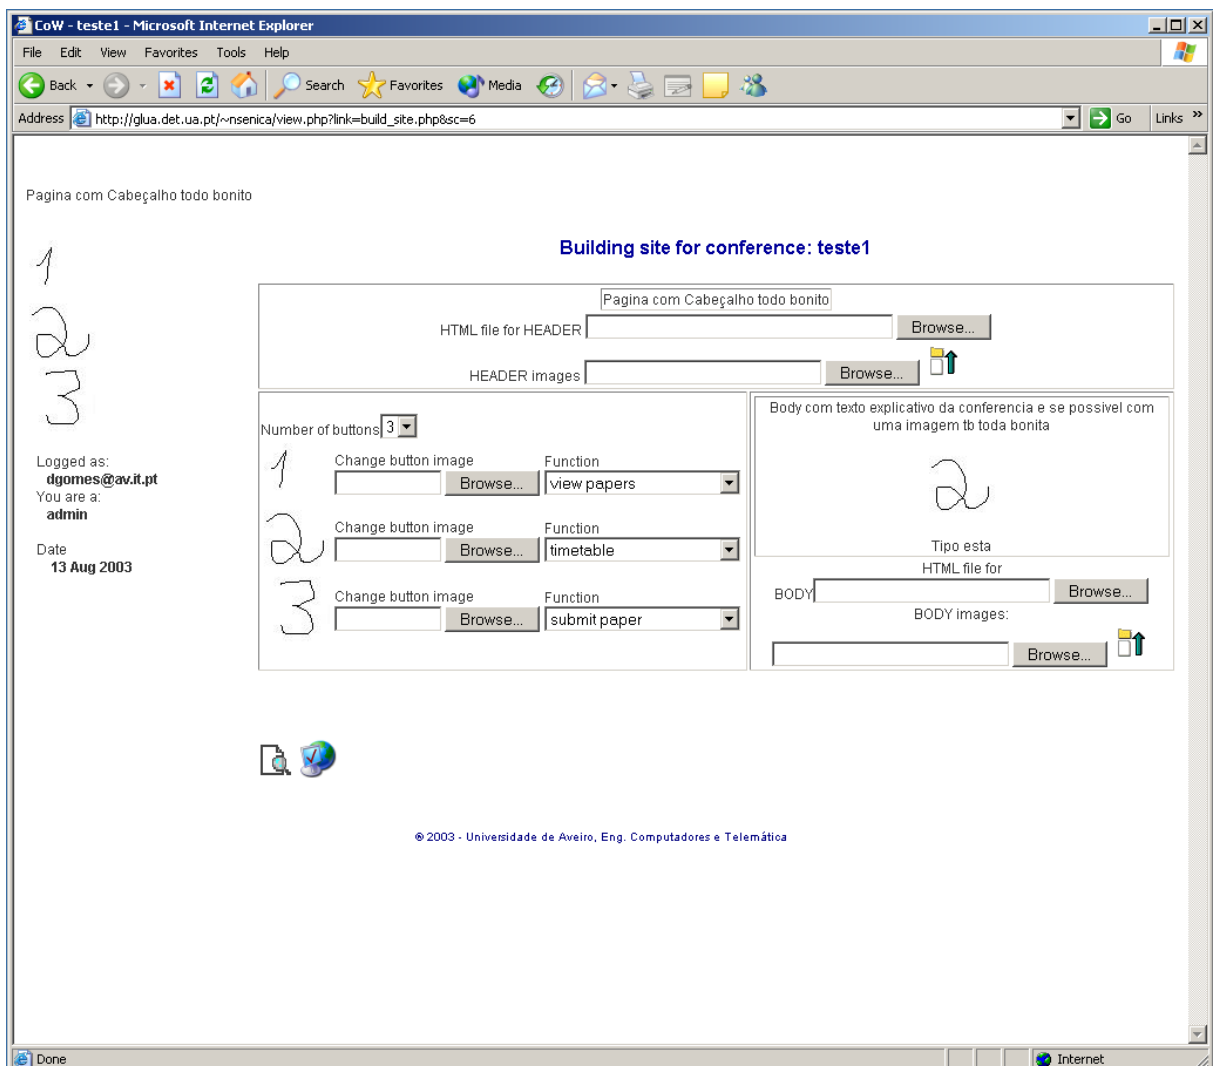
CoW - teste1 - Microsoft Internet Explorer

File Edit View Favorites Tools Help

Back Search Favorites Media

Address http://glua.det.ua.pt/~nsenica/view.php?link=build_site.php&sc=6 Go Links »

Pagina com Cabeçalho todo bonito

1
2
3

Building site for conference: teste1

Pagina com Cabeçalho todo bonito

HTML file for HEADER Browse...

HEADER images Browse...

Number of buttons 3

1 Change button image Browse... Function view papers

2 Change button image Browse... Function timetable

3 Change button image Browse... Function submit paper

Body com texto explicativo da conferencia e se possivel com uma imagem tb toda bonita

2

Tipo esta

HTML file for BODY Browse...

BODY images: Browse...

Logged as:
dgomes@av.it.pt
You are a:
admin

Date
13 Aug 2003

© 2003 - Universidade de Aveiro, Eng. Computadores e Telemática

Done Internet